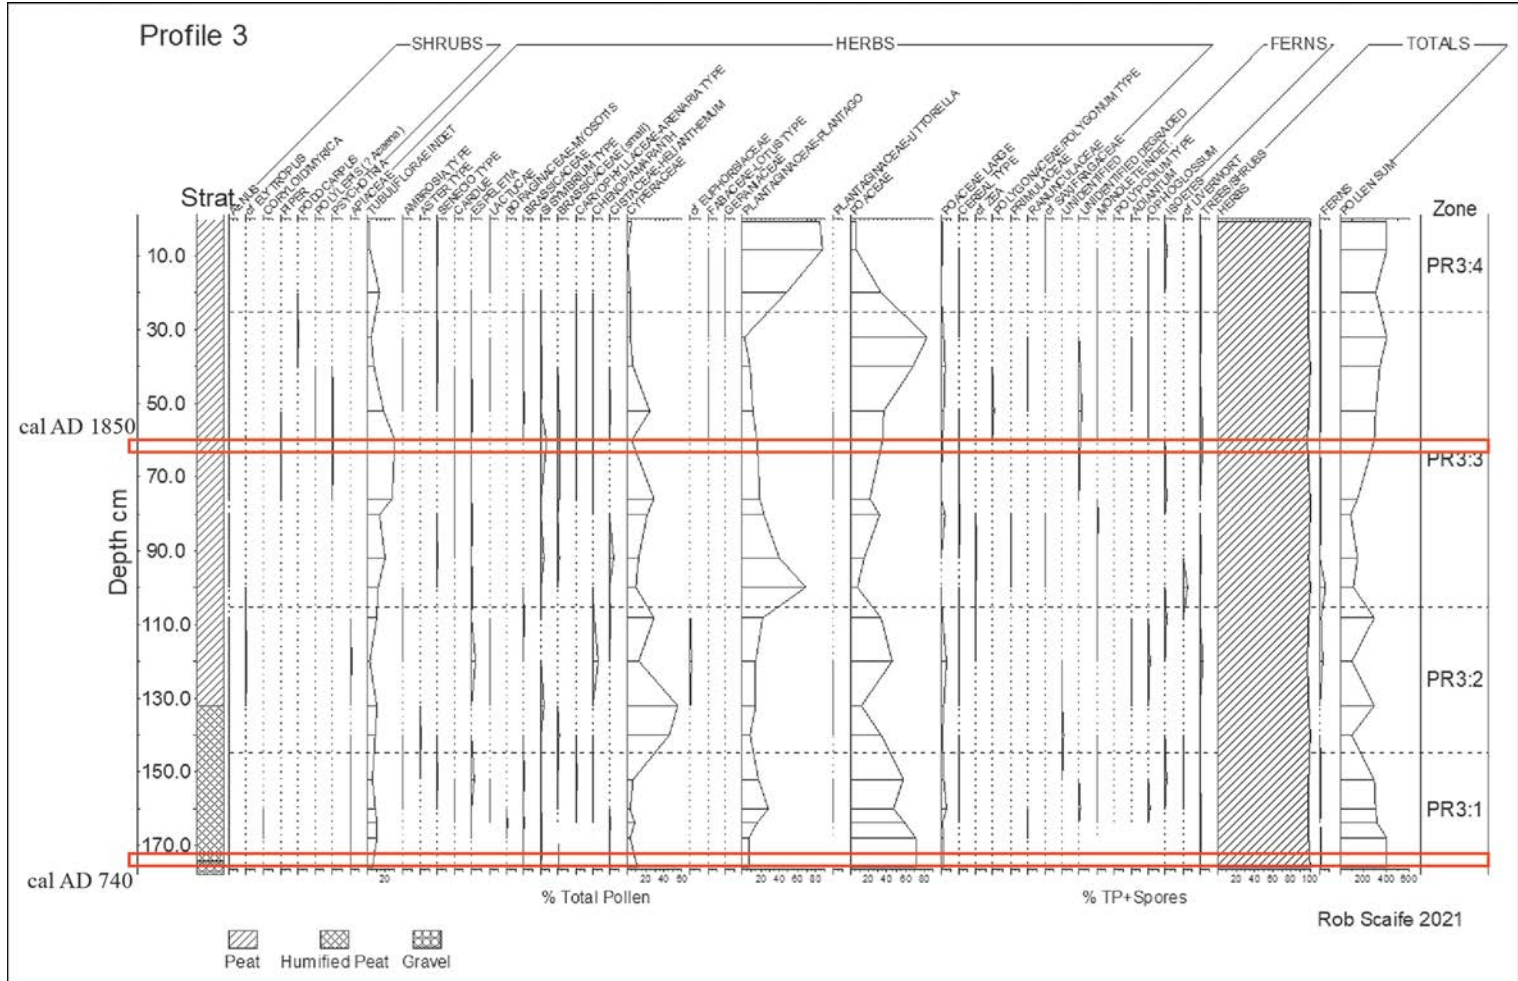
Profile 3

SHRUBS

HERBS

FERNS

TOTALS

Strat

ALNUS
cf. ELYTROPUS
CORYLOIDMYRICA
PIPER
PODOCARPUS
POLLERIS (? Acaena)
PSYCHOTRIA
APIACEAE
TUBULIFLORAE INDET
AMBROSIA TYPE
ASTER TYPE
SENECIO TYPE
CARDUE
ESPELETIA
LACTUCAE
BORAGINACEAE-MYOSOTIS
BRASSICACEAE
SISYMBRIUM TYPE
BRASSICACEAE (small)
CARYOPHYLLACEAE-ARENARIA TYPE
CHENOPODIAMARANTH
CISTACEAE-HELIANTHEMUM
CYPERACEAE
cf. EUPHORBIACEAE
FABACEAE-LOTUS TYPE
GERANIACEAE
PLANTAGINACEAE-PLANTAGO
PLANTAGINACEAE-LITTORELLA
POACEAE
POACEAE LARGE
CEREAL TYPE
cf. ZEA
POLYGONACEAE-POLYGONUM TYPE
PRIMULACEAE
RANUNCULACEAE
cf. SAXIFRAGACEAE
UNIDENTIFIED DEGRADED
MONOLETE INDET
POLYPODIUM TYPE
ADIANTUM TYPE
OPHIOGLOSSUM
ISOETES
cf. LIVERWORT
TREES/SHRUBS
HERBS
FERNS
POLLEN SUM

Zone

10.0
30.0
50.0
70.0
90.0
110.0
130.0
150.0
170.0

Depth cm

cal AD 1850
cal AD 740

PR3:4
PR3:3
PR3:2
PR3:1

20
20 40 60
20 40 60 80
20 40 60 80
20 40 60 80 100
200 400 600

% Total Pollen

% TP+Spores

Rob Scaife 2021

Peat
Humified Peat
Gravel